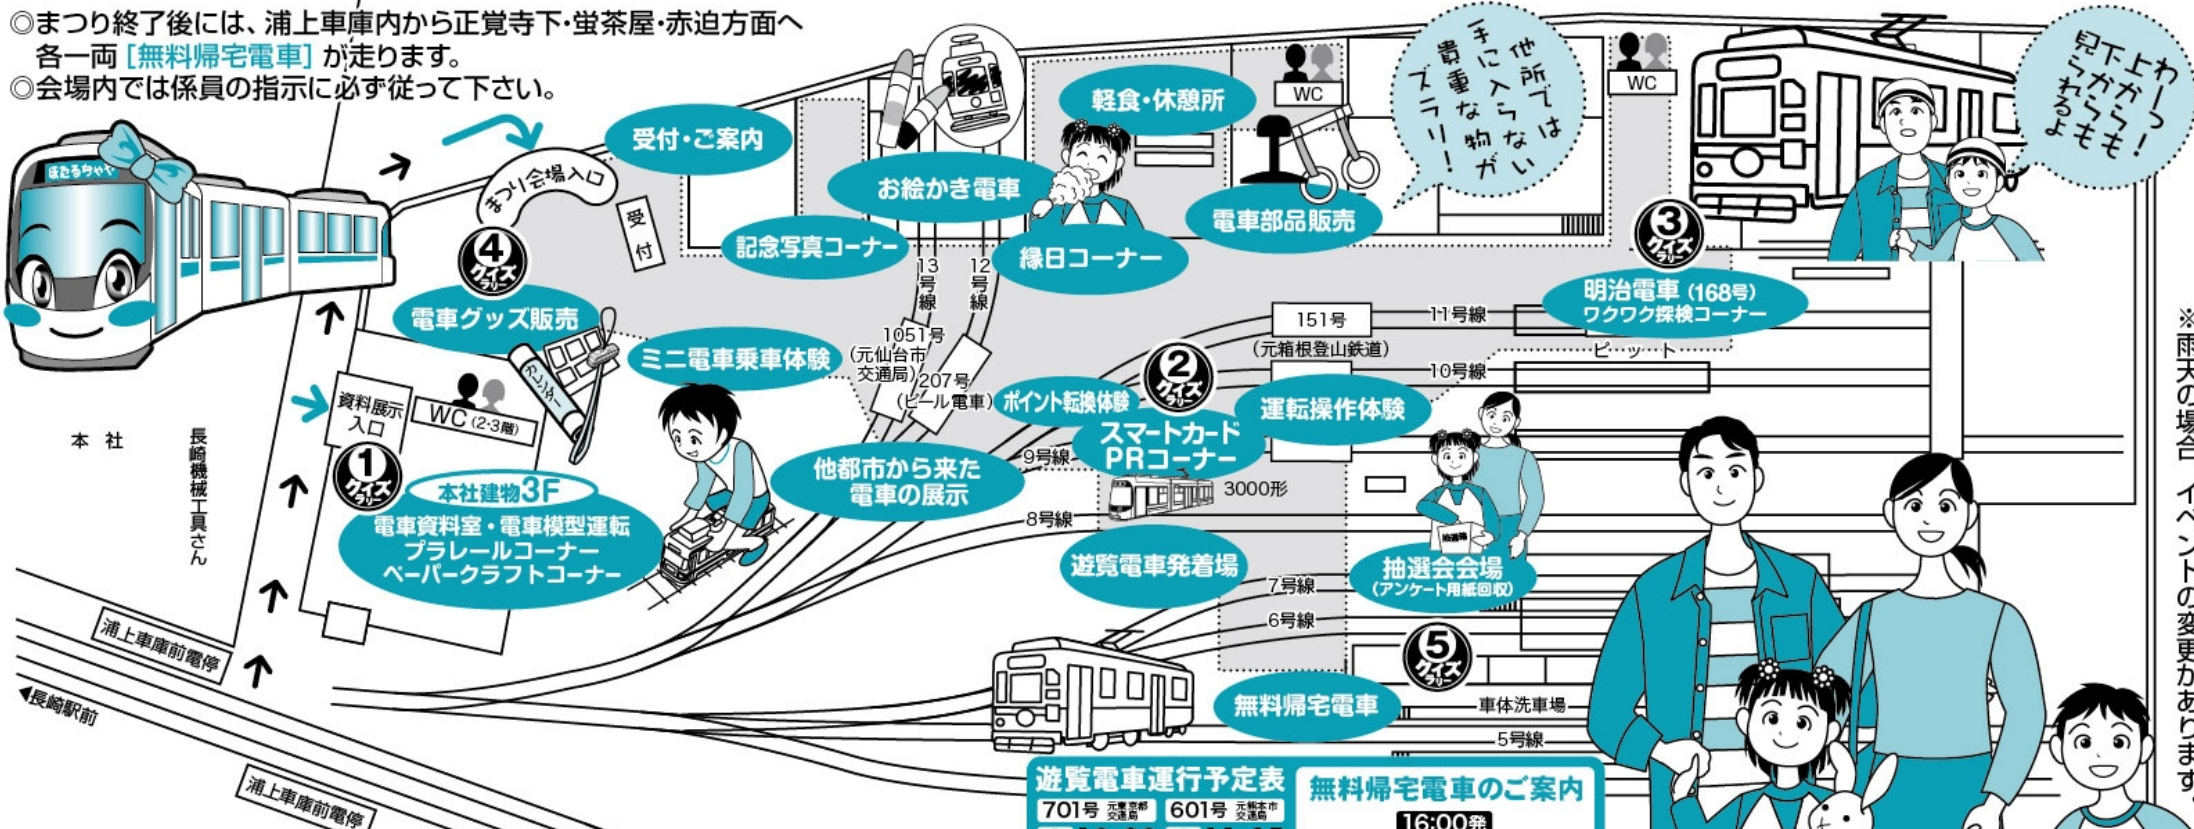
◎まつり終了後には、浦上車庫内から正覚寺下・蛍茶屋・赤迫方面へ各一両［無料帰宅電車］が走ります。
◎会場内では係員の指示に必ず従って下さい。

ほたるちゃん

まつり会場入口
受付
受付・ご案内
お絵かき電車
記念写真コーナー
軽食・休憩所
WC
WC
電車部品販売
縁日コーナー
他所では手に入らない貴重な物がズラリ！
わーっ上からも下からも見られるよ
③ クイズラリー
明治電車（168号）ワクワク探検コーナー
④ クイズラリー
電車グッズ販売
ミニ電車乗車体験
13号線
12号線
1051号（元仙台市交通局）
207号（ビール電車）
151号（元箱根登山鉄道）
11号線
ピット
10号線
② クイズラリー
ポイント転換体験
運転操作体験
スマートカードPRコーナー
9号線
他都市から来た電車の展示
3000形
8号線
資料展示入口
WC（2・3階）
本社
長崎機械工具さん
① クイズラリー
本社建物3F
電車資料室・電車模型運転
プラレールコーナー
ペーパークラフトコーナー
遊覧電車発着場
抽選会会場（アンケート用紙回収）
7号線
6号線
⑤ クイズラリー
無料帰宅電車
車体洗車場
5号線
浦上車庫前電停
◀長崎駅前
浦上車庫前電停
遊覧電車運行予定表
701号 元東京都交通局
601号 元熊本市交通局
無料帰宅電車のご案内
16:00発

※雨天の場合、イベントの変更があります。